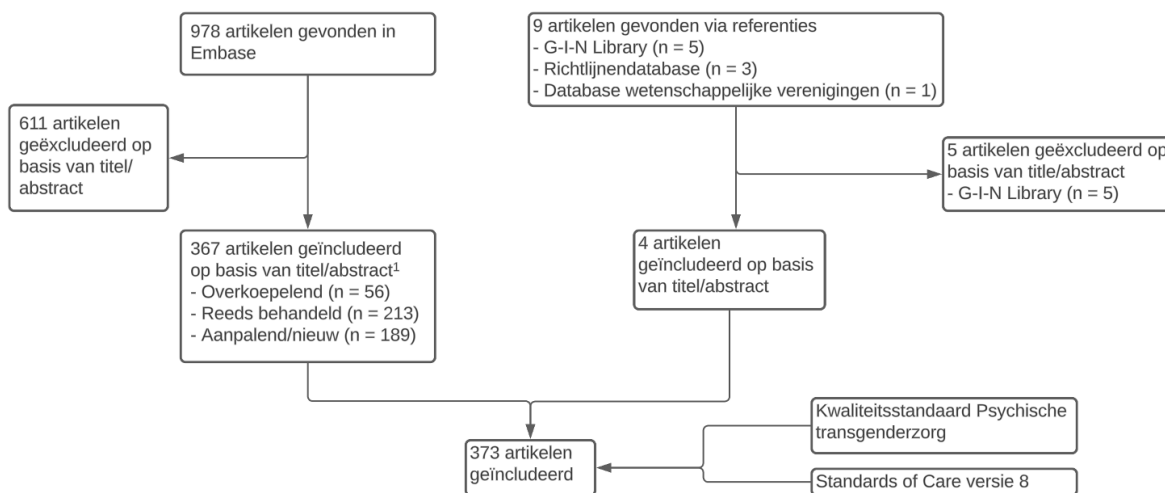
978 artikelen gevonden in Embase

9 artikelen gevonden via referenties
- G-I-N Library (n = 5)
- Richtlijnendatabase (n = 3)
- Database wetenschappelijke verenigingen (n = 1)

611 artikelen geëxcludeerd op basis van titel/ abstract

5 artikelen geëxcludeerd op basis van title/abstract
- G-I-N Library (n = 5)

367 artikelen geïncludeerd op basis van titel/abstract$^1$
- Overkoepelend (n = 56)
- Reeds behandeld (n = 213)
- Aanpalend/nieuw (n = 189)

4 artikelen geïncludeerd op basis van titel/abstract

Kwaliteitsstandaard Psychische transgenderzorg

373 artikelen geïncludeerd

Standards of Care versie 8